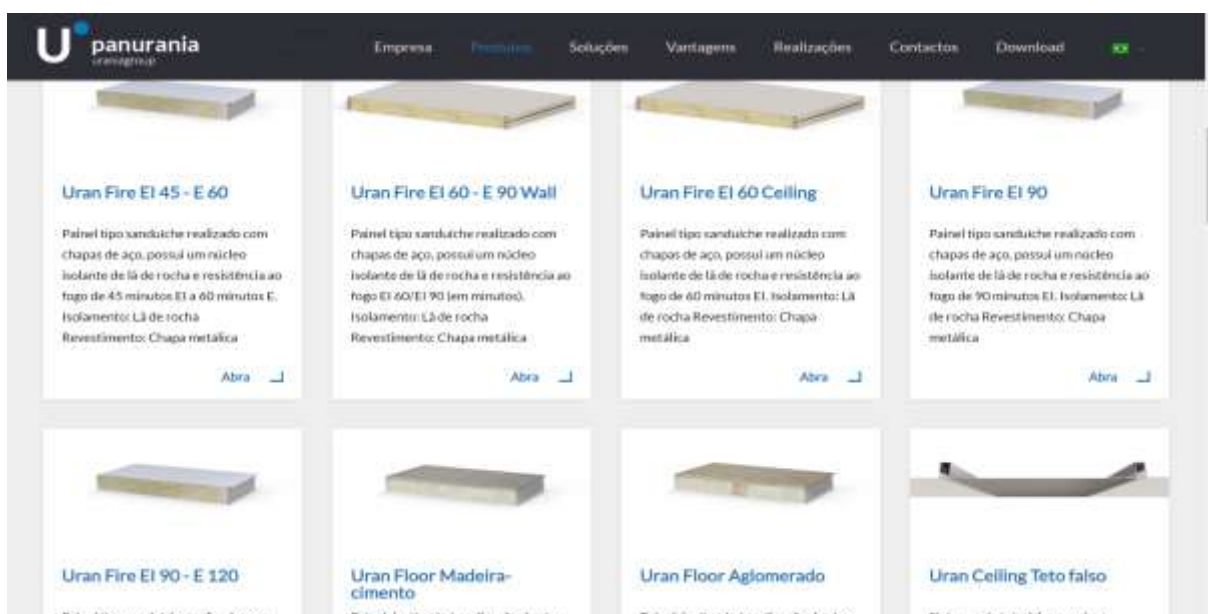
panurania
uransagroup

Empresa Produtos Soluções Vantagens Realizações Contactos Download

Uran Fire EI 45 - E 60

Painel tipo sanduiche realizado com chapas de aço, possui um núcleo isolante de lã de rocha e resistência ao fogo de 45 minutos EI a 60 minutos E. Isolamento: Lã de rocha Revestimento: Chapa metálica

Abra

Uran Fire EI 60 - E 90 Wall

Painel tipo sanduiche realizado com chapas de aço, possui um núcleo isolante de lã de rocha e resistência ao fogo EI 60/EI 90 (em minutos). Isolamento: Lã de rocha Revestimento: Chapa metálica

Abra

Uran Fire EI 60 Ceiling

Painel tipo sanduiche realizado com chapas de aço, possui um núcleo isolante de lã de rocha e resistência ao fogo de 60 minutos EI. Isolamento: Lã de rocha Revestimento: Chapa metálica

Abra

Uran Fire EI 90

Painel tipo sanduiche realizado com chapas de aço, possui um núcleo isolante de lã de rocha e resistência ao fogo de 90 minutos EI. Isolamento: Lã de rocha Revestimento: Chapa metálica

Abra

Uran Fire EI 90 - E 120

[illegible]

Uran Floor Madeira-cimento

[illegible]

Uran Floor Aglomerado

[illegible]

Uran Ceiling Teto falso

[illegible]